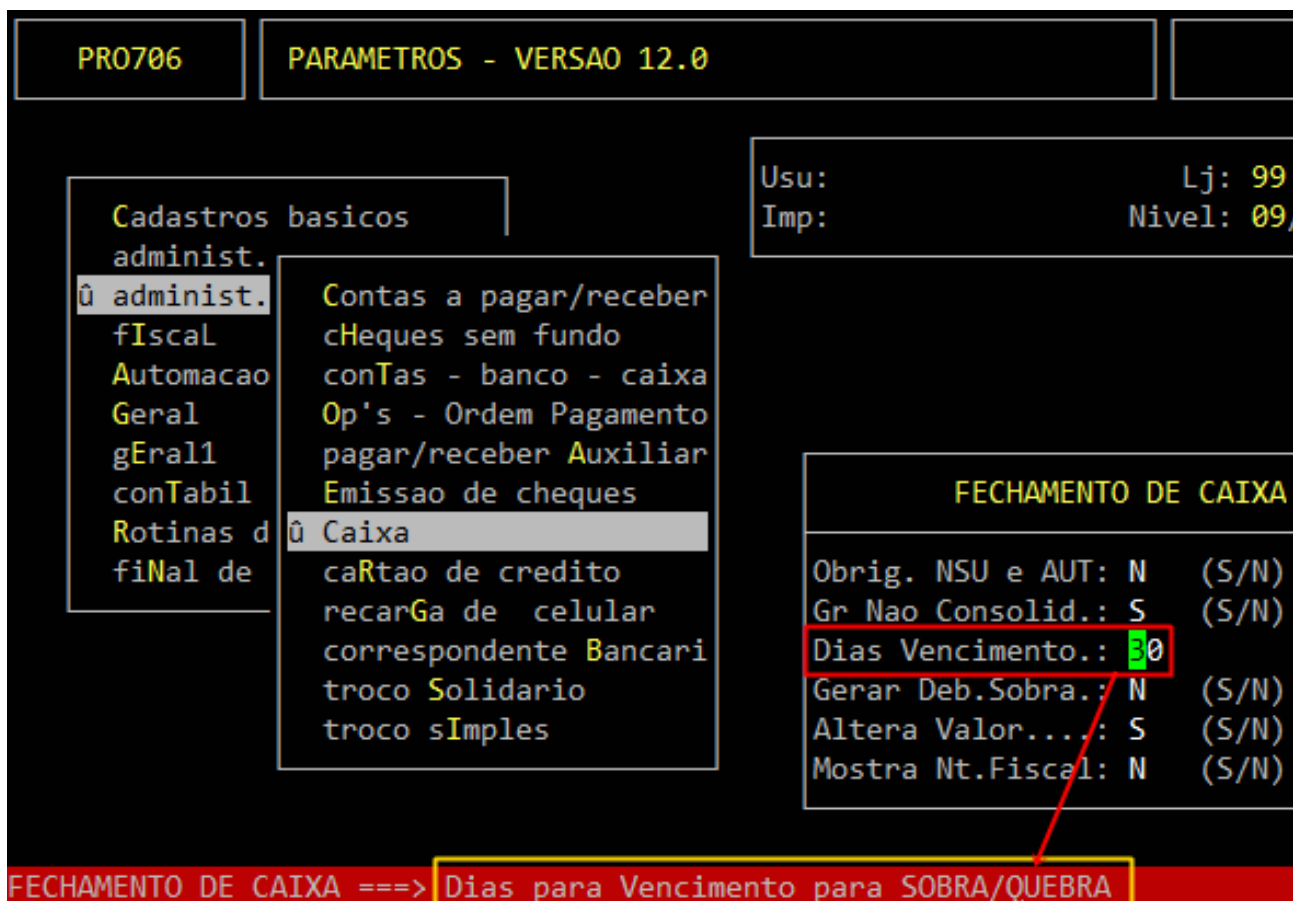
PRO706

PARAMETROS - VERSAO 12.0

Usu: Lj: 99
Imp: Nivel: 09/

Cadastros basicos
administ.
û administ.
fIscaL
Automacao
Geral
gEral1
conTabil
Rotinas d
fiNal de

Contas a pagar/receber
cHeques sem fundo
conTas - banco - caixa
Op's - Ordem Pagamento
pagar/receber Auxiliar
Emissao de cheques
û Caixa
caRtao de credito
recarGa de celular
correspondente Bancari
troco Solidario
troco sImples

FECHAMENTO DE CAIXA

Obrig. NSU e AUT: N (S/N)
Gr Nao Consolid.: S (S/N)
Dias Vencimento.: 30
Gerar Deb.Sobra.: N (S/N)
Altera Valor....: S (S/N)
Mostra Nt.Fiscal: N (S/N)

FECHAMENTO DE CAIXA ===> Dias para Vencimento para SOBRA/QUEBRA